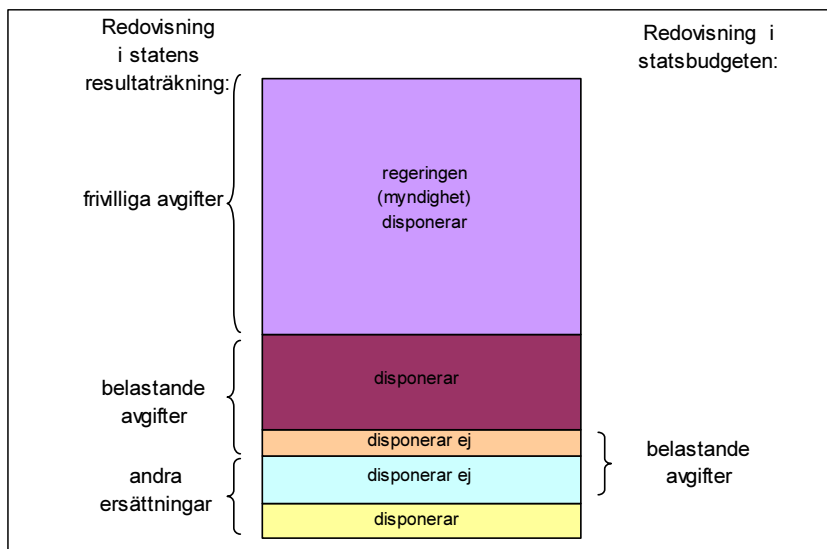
Redovisning i statens resultaträkning:

Redovisning i statsbudgeten:

frivilliga avgifter

regeringen (myndighet) disponerar

belastande avgifter

disponerar

disponerar ej

andra ersättningar

disponerar ej

disponerar

belastande avgifter